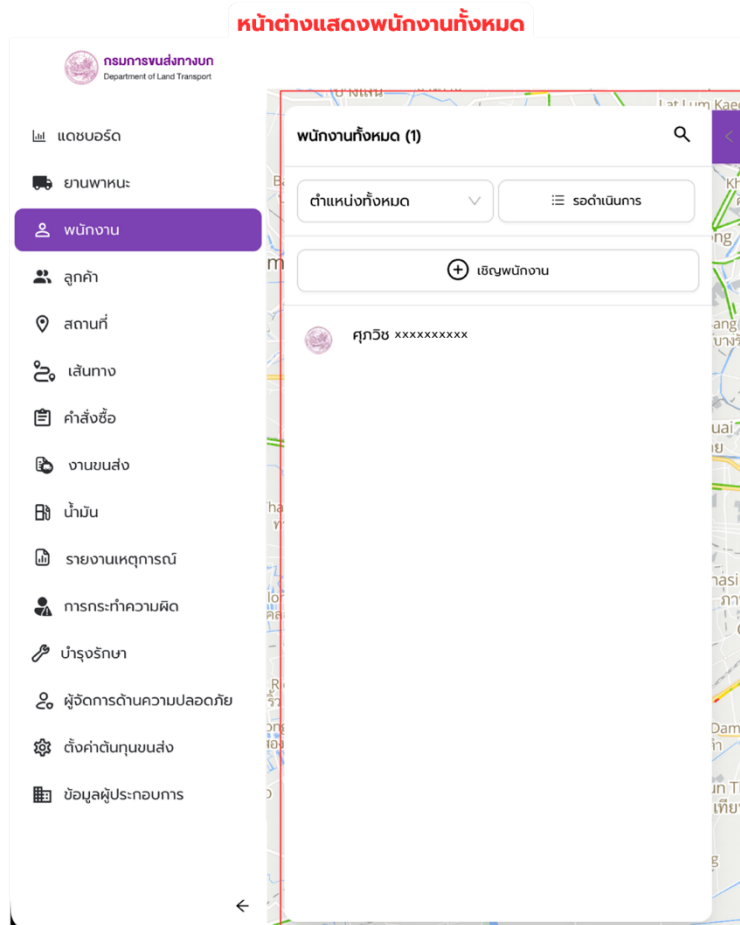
หน้าต่างแสดงพนักงานทั้งหมด

กรมการขนส่งทางบก
Department of Land Transport

แดชบอร์ด
ยานพาหนะ
พนักงาน
ลูกค้า
สถานที่
เส้นทาง
คำสั่งซื้อ
งานขนส่ง
น้ำมัน
รายงานเหตุการณ์
การกระทำความผิด
บำรุงรักษา
ผู้จัดการด้านความปลอดภัย
ตั้งค่าต้นทุนขนส่ง
ข้อมูลผู้ประกอบการ

พนักงานทั้งหมด (1)

ตำแหน่งทั้งหมด
รอดำเนินการ

เชิญพนักงาน

ศุภวิช xxxxxxxxxx